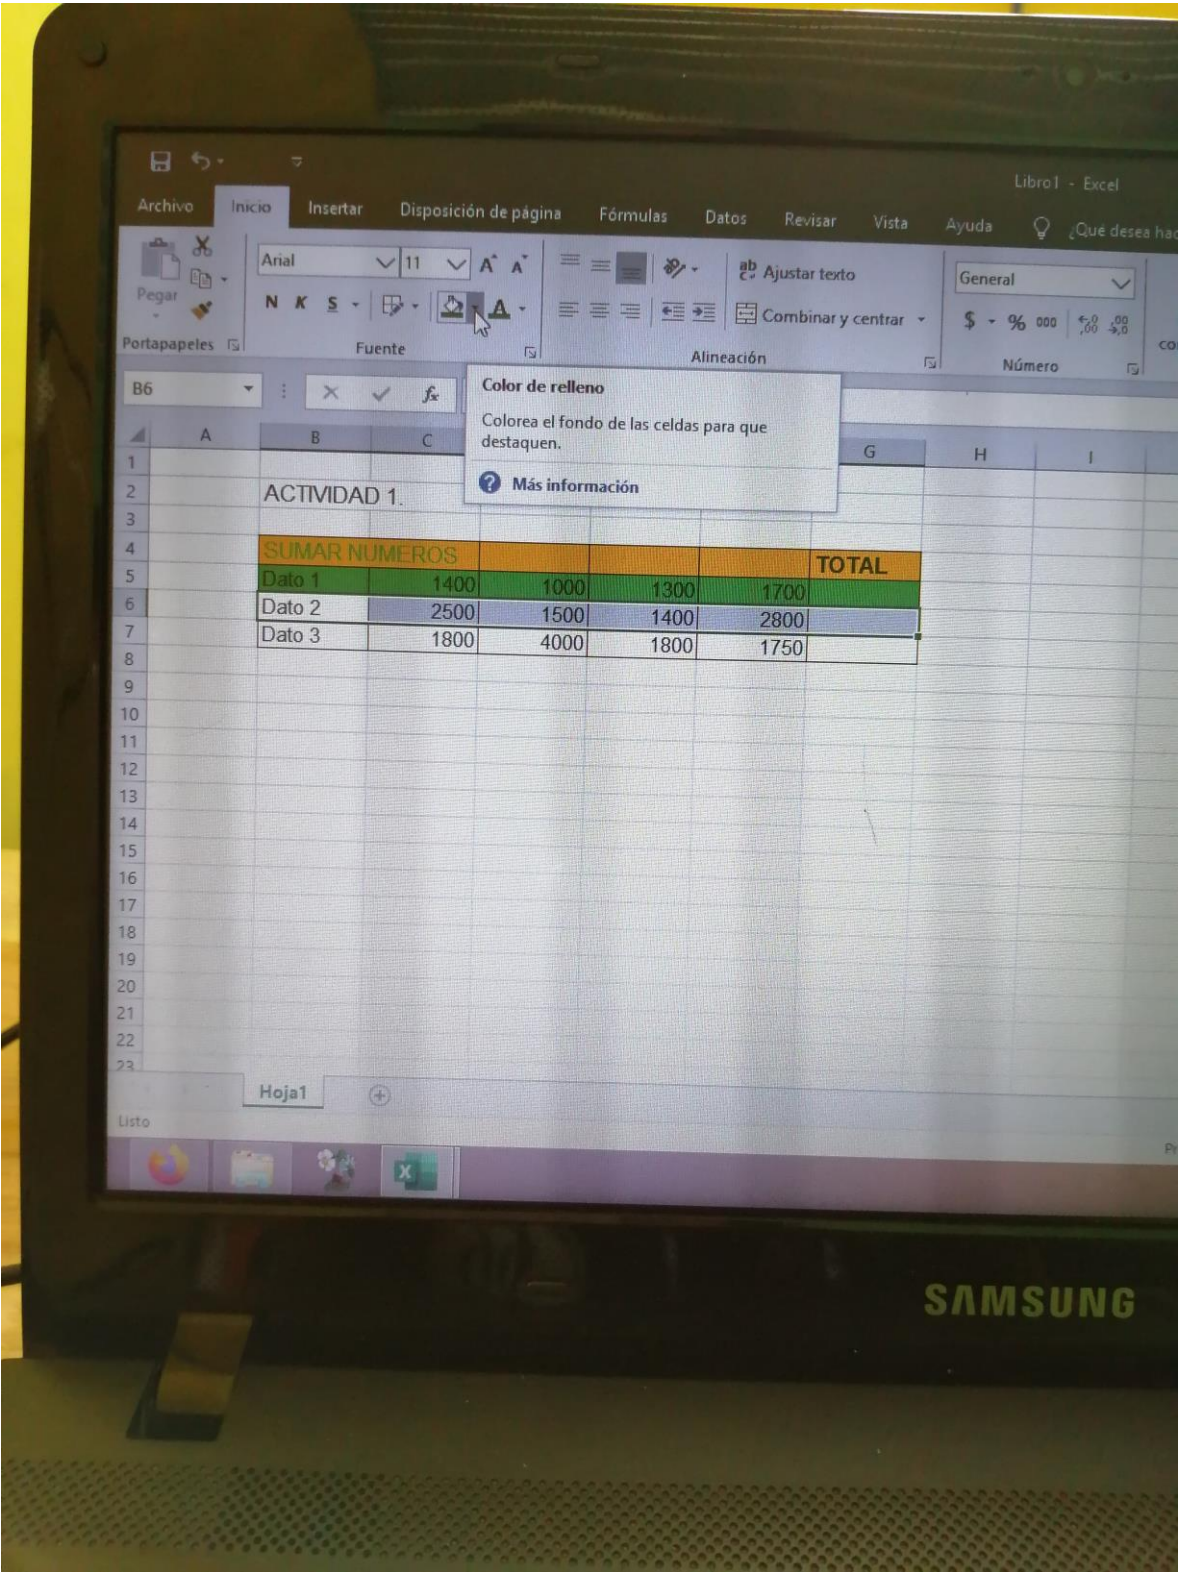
Libro1 - Excel

Archivo Inicio Insertar Disposición de página Fórmulas Datos Revisar Vista Ayuda ¿Qué desea hac

Pegar
Portapapeles

Arial 11
N K S
Fuente

Ajustar texto
Combinar y centrar
Alineación

General
$ % 000
Número

B6

Color de relleno
Colorea el fondo de las celdas para que destaquen.
Más información

| | A | B | C | D | E | F | G | H | I |
|---|---|---|---|---|---|---|---|---|---|
| 1 | | | | | | | | | |
| 2 | | ACTIVIDAD 1. | | | | | | | |
| 3 | | | | | | | | | |
| 4 | | SUMAR NUMEROS | | | | | TOTAL | | |
| 5 | | Dato 1 | 1400 | 1000 | 1300 | 1700 | | | |
| 6 | | Dato 2 | 2500 | 1500 | 1400 | 2800 | | | |
| 7 | | Dato 3 | 1800 | 4000 | 1800 | 1750 | | | |
| 8 | | | | | | | | | |
| 9 | | | | | | | | | |
| 10 | | | | | | | | | |
| 11 | | | | | | | | | |
| 12 | | | | | | | | | |
| 13 | | | | | | | | | |
| 14 | | | | | | | | | |
| 15 | | | | | | | | | |
| 16 | | | | | | | | | |
| 17 | | | | | | | | | |
| 18 | | | | | | | | | |
| 19 | | | | | | | | | |
| 20 | | | | | | | | | |
| 21 | | | | | | | | | |
| 22 | | | | | | | | | |
| 23 | | | | | | | | | |

Hoja1

Listo

SAMSUNG